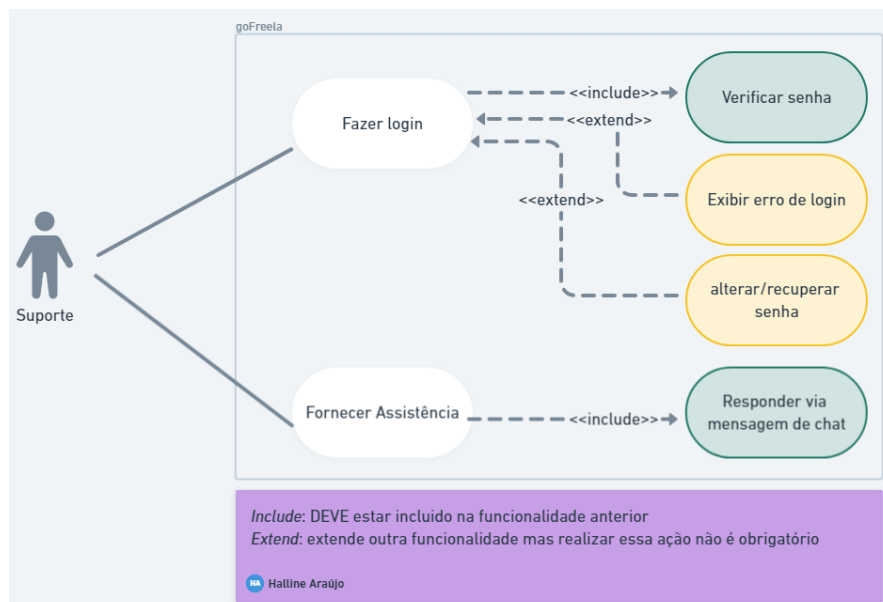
goFreela

Suporte

Fazer login

<<include>>

Verificar senha

<<extend>>

Exibir erro de login

<<extend>>

alterar/recuperar senha

Fornecer Assistência

<<include>>

Responder via mensagem de chat

Include: DEVE estar incluido na funcionalidade anterior
Extend: extende outra funcionalidade mas realizar essa ação não é obrigatório

HA Halline Araújo